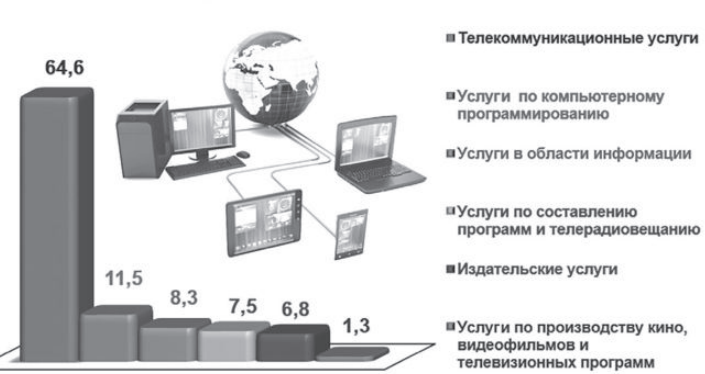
64,6

11,5

8,3

7,5

6,8

1,3

Телекоммуникационные услуги

Услуги по компьютерному программированию

Услуги в области информации

Услуги по составлению программ и телерадиовещанию

Издательские услуги

Услуги по производству кино, видеофильмов и телевизионных программ